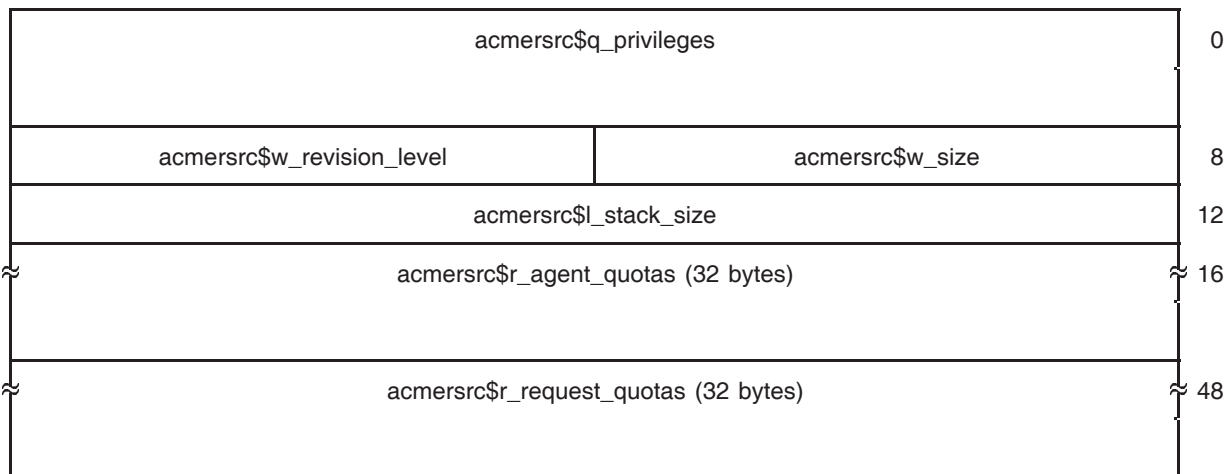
| | | |
|---|---|---|
| acmersrc\$q_privileges | | 0 |
| acmersrc\$w_revision_level | acmersrc\$w_size | 8 |
| acmersrc\$l_stack_size | | 12 |
| acmersrc\$r_agent_quotas (32 bytes) | | 16 |
| acmersrc\$r_request_quotas (32 bytes) | | 48 |